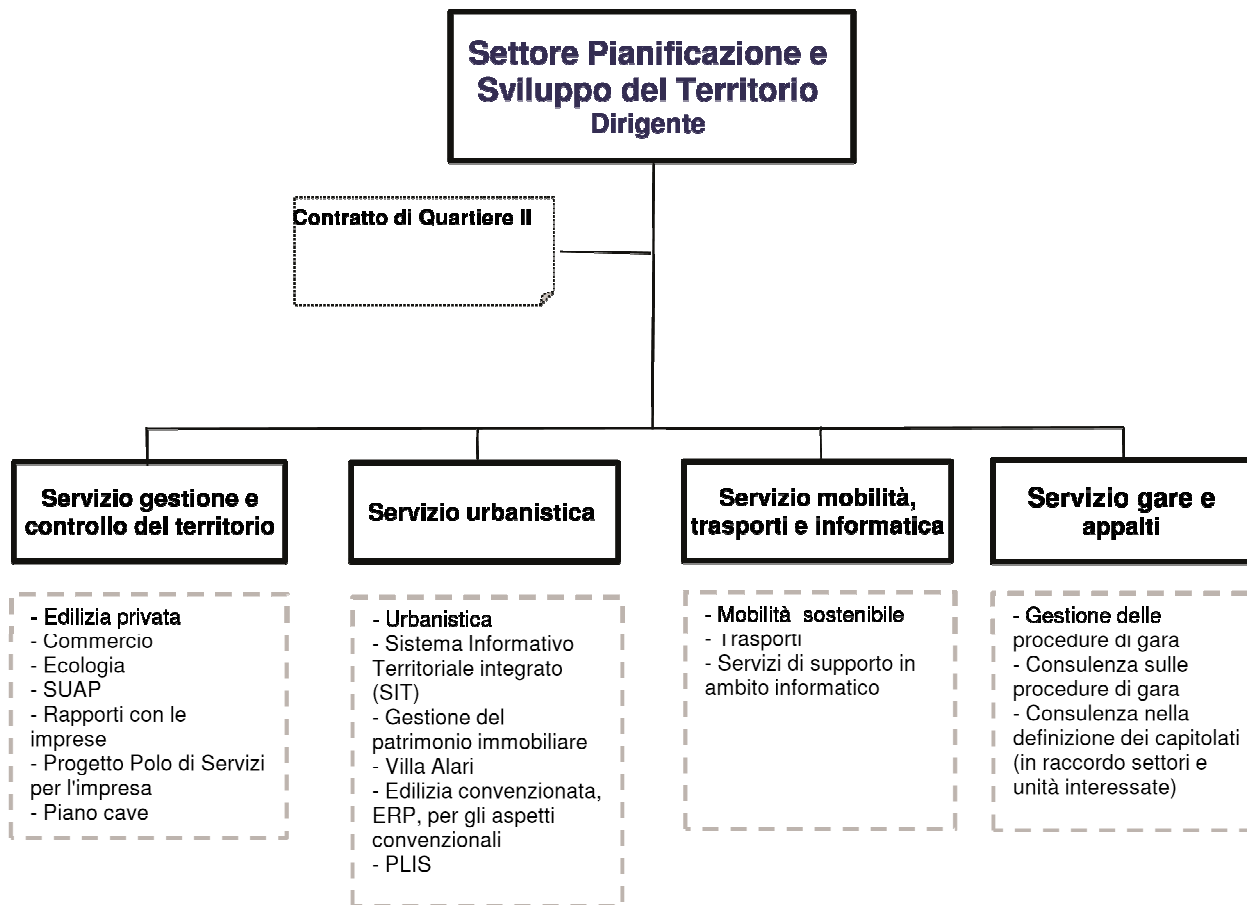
Settore Pianificazione e Sviluppo del Territorio
Dirigente

Contratto di Quartiere II

Servizio gestione e controllo del territorio

- Edilizia privata
- Commercio
- Ecologia
- SUAP
- Rapporti con le imprese
- Progetto Polo di Servizi per l'impresa
- Piano cave

Servizio urbanistica

- Urbanistica
- Sistema Informativo Territoriale integrato (SIT)
- Gestione del patrimonio immobiliare
- Villa Alari
- Edilizia convenzionata, ERP, per gli aspetti convenzionali
- PLIS

Servizio mobilità, trasporti e informatica

- Mobilità sostenibile
- Trasporti
- Servizi di supporto in ambito informatico

Servizio gare e appalti

- Gestione delle procedure di gara
- Consulenza sulle procedure di gara
- Consulenza nella definizione dei capitolati (in raccordo settori e unità interessate)